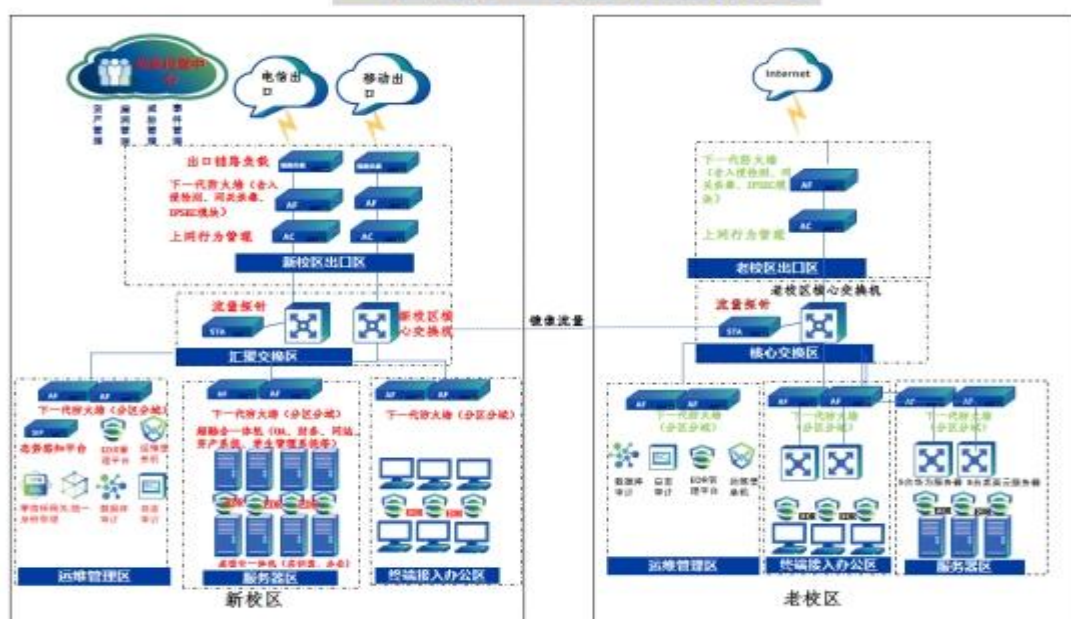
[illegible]

资产管理

漏洞管理

威胁检测

事件管理

电信出口

移动出口

出口链路负载

下一代防火墙（含入侵检测、网关杀毒、IPSEC模块）

AF

上网行为管理

AC

新校区出口区

流量探针

STA

新校区核心交换机

汇聚交换区

镜像流量

Internet

下一代防火墙（含入侵检测、网关杀毒、IPSEC模块）

AF

上网行为管理

AC

老校区出口区

老校区核心交换机

流量探针

STA

核心交换区

AF

下一代防火墙（分区分域）

态势感知平台

EDR管理平台

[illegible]

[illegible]

数据库审计

日志审计

运维管理区

AF

下一代防火墙（分区分域）

超融合一体机（OA、财务、网站、资产系统、学生管理系统等）

桌面云一体机（实训室、办公）

服务器区

AF

下一代防火墙（分区分域）

终端接入办公区

AF

下一代防火墙（分区分域）

数据库审计

日志审计

EDR管理平台

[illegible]

运维管理区

AF

下一代防火墙（分区分域）

终端接入办公区

AF

下一代防火墙（分区分域）

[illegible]

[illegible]

服务器区

新校区

老校区